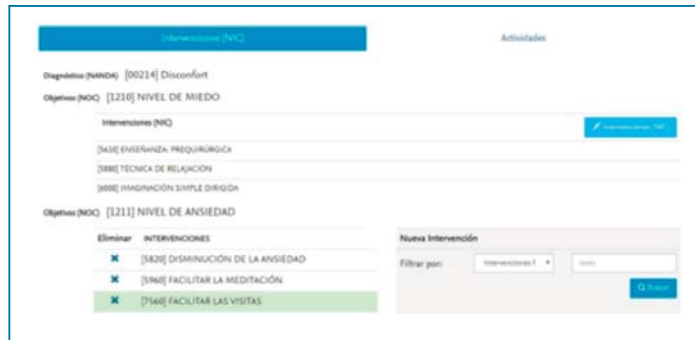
Intervenciones (NIC)

Actividades

Diagnóstico (NANDA) [00214] Disconfort

Objetivos (NOC) [1210] NIVEL DE MIEDO

| Intervenciones (NIC) | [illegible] |
|---|---|
| [5610] ENSEÑANZA: PREQUIRÚRGICA | |
| [5880] TÉCNICA DE RELAJACIÓN | |
| [6000] IMAGINACIÓN SIMPLE DIRIGIDA | |

Objetivos (NOC) [1211] NIVEL DE ANSIEDAD

| Eliminar | INTERVENCIONES |
|---|---|
| ✖ | [5820] DISMINUCIÓN DE LA ANSIEDAD |
| ✖ | [5960] FACILITAR LA MEDITACIÓN |
| ✖ | [7560] FACILITAR LAS VISITAS |

Nueva Intervención

Filtrar por: Intervenciones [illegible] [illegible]

Buscar